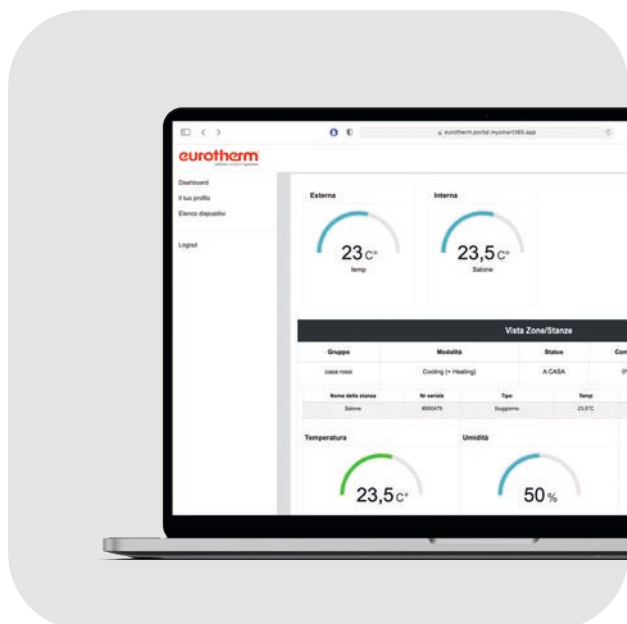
eurotherm.portal.mysmart365.app

eurotherm

Dashboard
Il tuo profilo
Elenco dispositivi

Logout

Esterna
23 C°
temp

Interna
23,5 C°
Salone

Vista Zone/Stanze

| Gruppo | Modalità | Status | Co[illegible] |
|---|---|---|---|
| casa rossi | Cooling (+ Heating) | A CASA | 0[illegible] |

| Nome della stanza | Nr seriale | Tipo | Temp |
|---|---|---|---|
| Salone | #000479 | Soggiorno | 23,5°C |

Temperatura
23,5 C°

Umidità
50 %